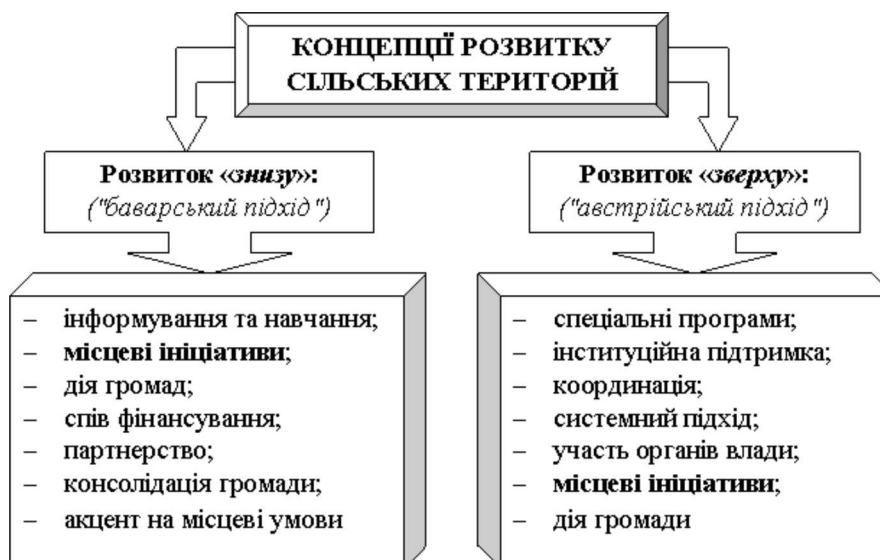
КОНЦЕПЦІЇ РОЗВИТКУ СІЛЬСЬКИХ ТЕРИТОРІЙ

Розвиток «знизу»:
("баварський підхід")

– інформування та навчання;
– місцеві ініціативи;
– дія громад;
– спів фінансування;
– партнерство;
– консолідація громади;
– акцент на місцеві умови

Розвиток «зверху»:
("австрійський підхід")

– спеціальні програми;
– інституційна підтримка;
– координація;
– системний підхід;
– участь органів влади;
– місцеві ініціативи;
– дія громади